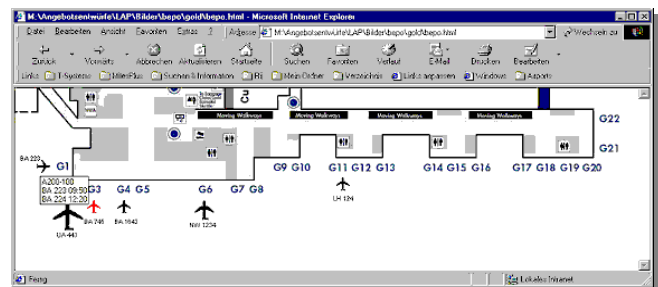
M:\Angebotsentwürfe\LAP\Bilder\bepo\gold\bepo.html - Microsoft Internet Explorer

Datei Bearbeiten Ansicht Favoriten Extras ?

Adresse M:\Angebotsentwürfe\LAP\Bilder\bepo\gold\bepo.html

Wechseln zu

Zurück Vorwärts Abbrechen Aktualisieren Startseite Suchen Favoriten Verlauf E-Mail Drucken Bearbeiten

Links T-Systems MilesPlus Suchen & Information Rli Mein Ordner Verzeichnis Links anpassen Windows Airports

Moving Walkways Moving Walkways Moving Walkways Moving Walkways

G22

G21

BA 223

G1

G9 G10 G11 G12 G13 G14 G15 G16 G17 G18 G19 G20

A200-108
BA 223 09:50
BA 224 12:20

G3 G4 G5 G6 G7 G8

LH 124

BA 746 BA 1642 NW 1234

UA 440

Fertig

Lokales Intranet